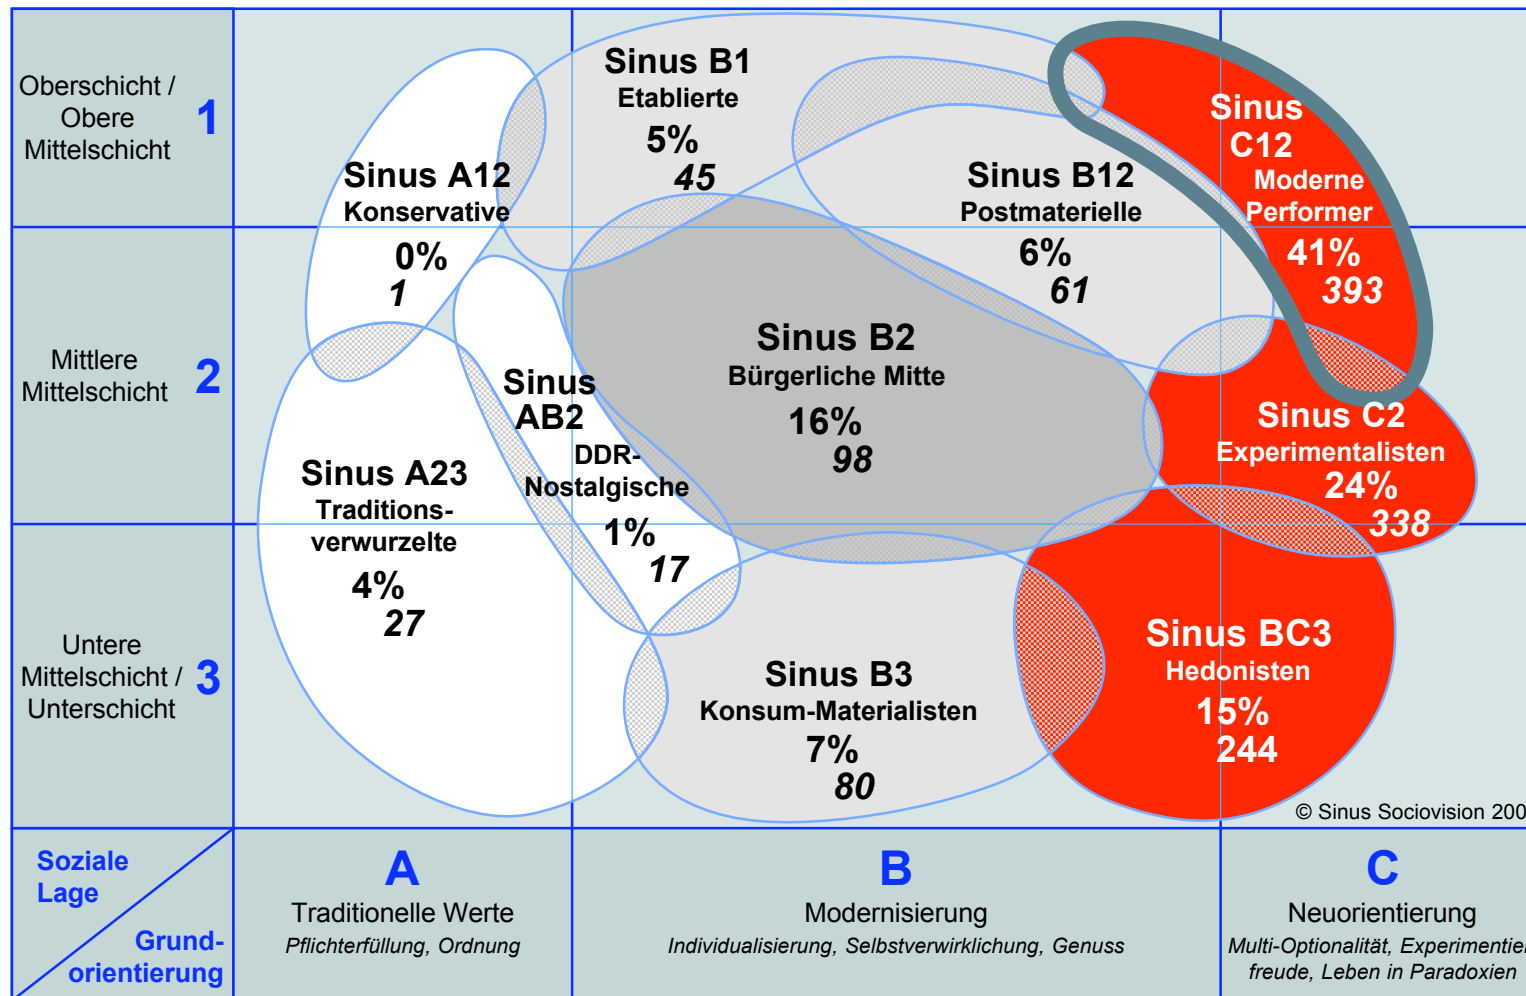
Oberschicht / Obere Mittelschicht 1

Mittlere Mittelschicht 2

Untere Mittelschicht / Unterschicht 3

Sinus B1
Etablierte
5%
45

Sinus A12
Konservative
0%
1

Sinus B12
Postmaterielle
6%
61

Sinus C12
Moderne Performer
41%
393

Sinus B2
Bürgerliche Mitte
16%
98

Sinus AB2
DDR-Nostalgische
1%
17

Sinus A23
Traditionsverwurzelte
4%
27

Sinus C2
Experimentalisten
24%
338

Sinus BC3
Hedonisten
15%
244

Sinus B3
Konsum-Materialisten
7%
80

© Sinus Sociovision 200

Soziale Lage

Grundorientierung

A
Traditionelle Werte
Pflichterfüllung, Ordnung

B
Modernisierung
Individualisierung, Selbstverwirklichung, Genuss

C
Neuorientierung
Multi-Optionalität, Experimentier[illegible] freude, Leben in Paradoxien